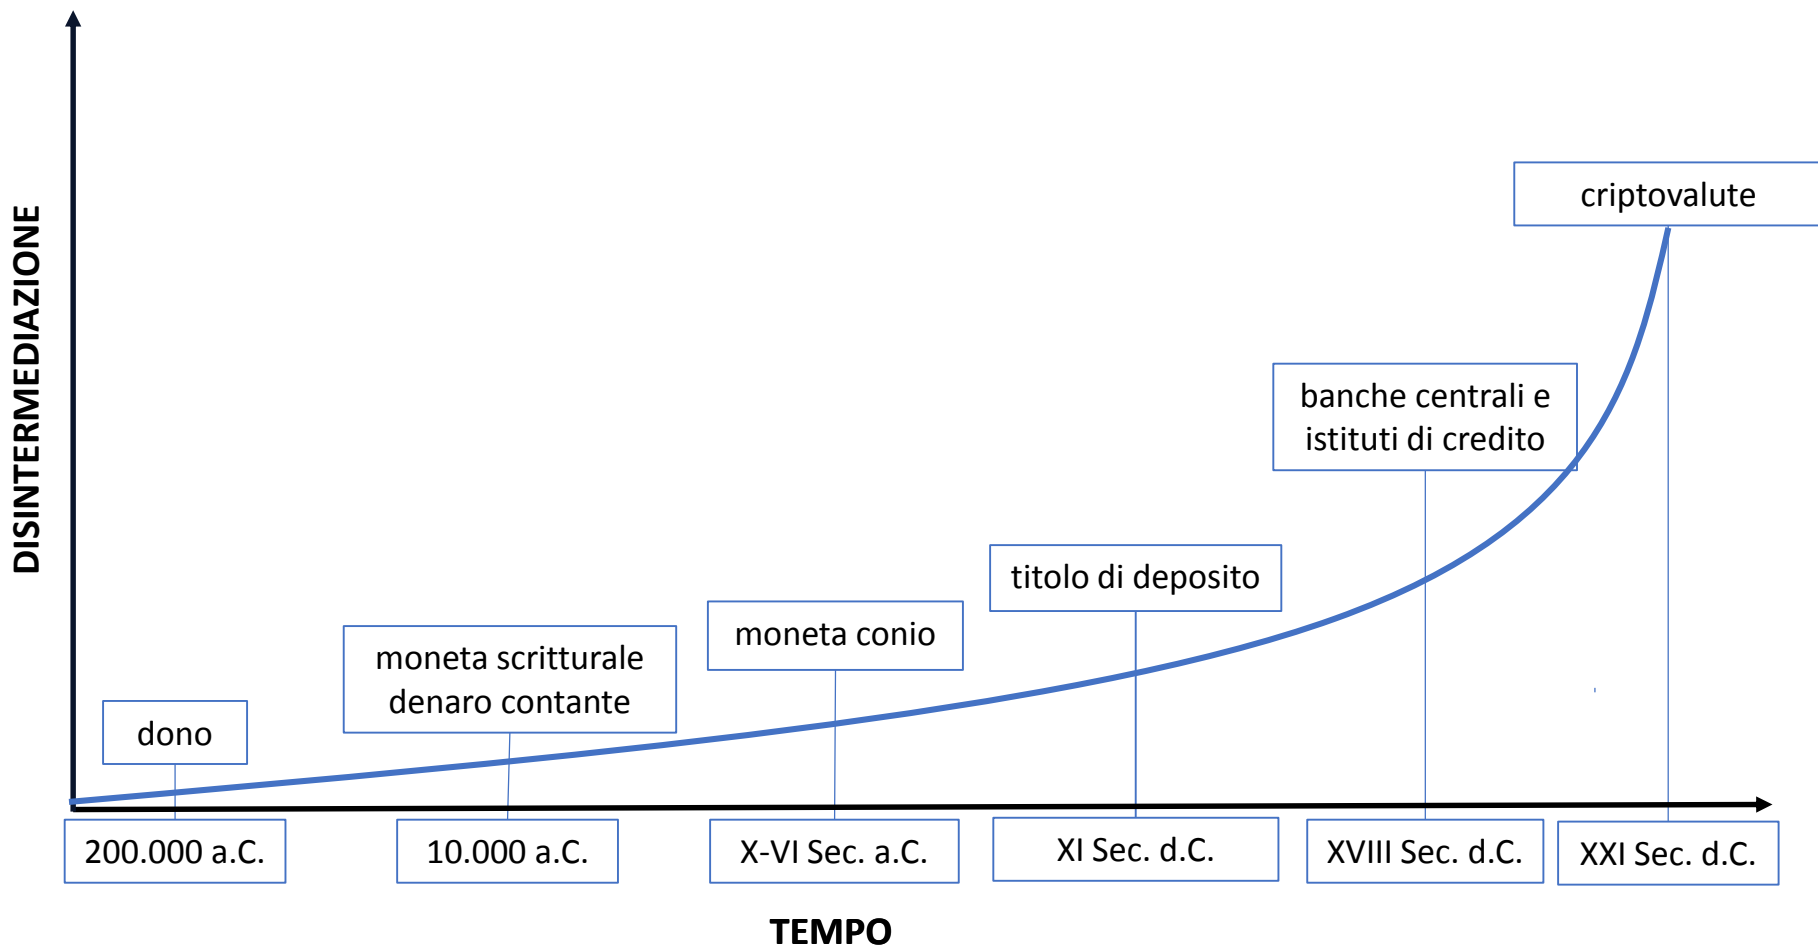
DISINTERMEDIAZIONE

criptovalute

banche centrali e istituti di credito

titolo di deposito

moneta conio

moneta scritturale denaro contante

dono

200.000 a.C.

10.000 a.C.

X-VI Sec. a.C.

XI Sec. d.C.

XVIII Sec. d.C.

XXI Sec. d.C.

TEMPO